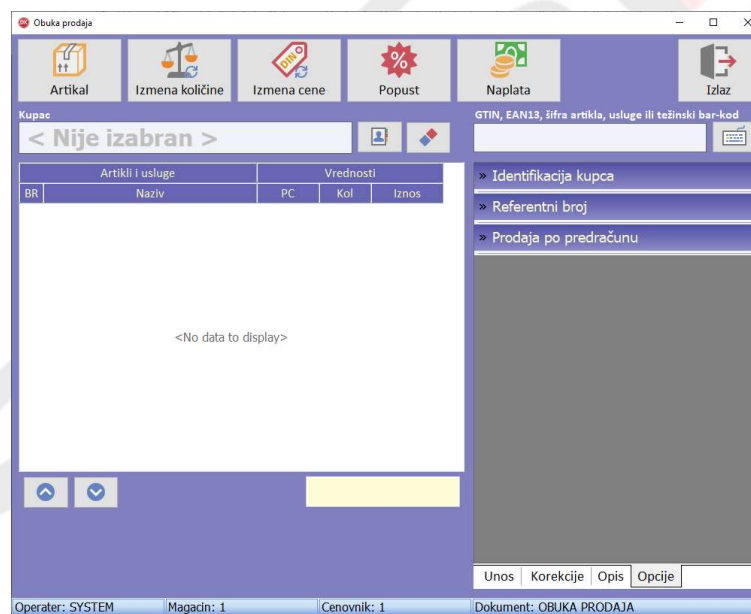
Obuka prodaja

Artikal
Izmena količine
Izmena cene
Popust
Naplata
Izlaz

Kupac
< Nije izabran >

GTIN, EAN13, šifra artikla, usluge ili težinski bar-kod

| Artikli i usluge | | Vrednosti | | |
|---|---|---|---|---|
| BR | Naziv | PC | Kol | Iznos |

<No data to display>

» Identifikacija kupca
» Referentni broj
» Prodaja po predračunu

Unos
Korekcije
Opis
Opcije

Operater: SYSTEM
Magacin: 1
Cenovnik: 1
Dokument: OBUKA PRODAJA